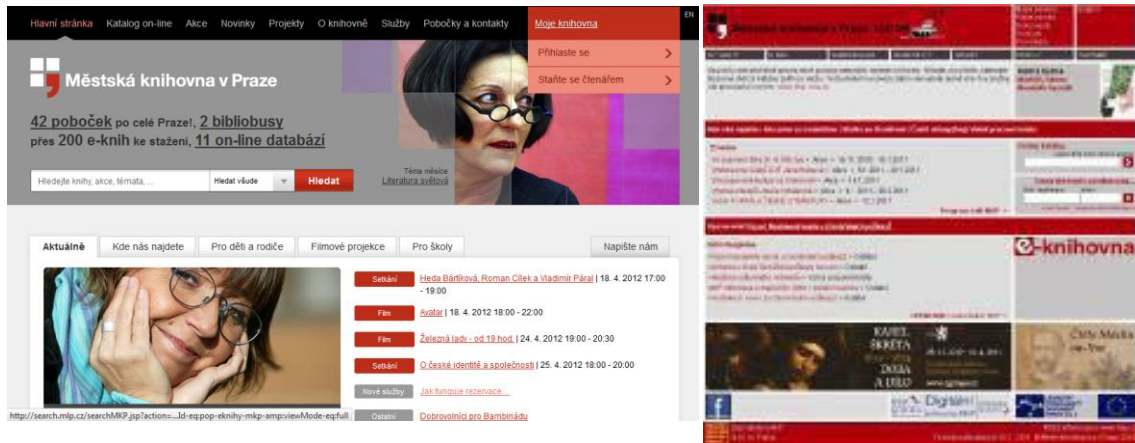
Hlavní stránka Katalog on-line Akce Novinky Projekty O knihovně Služby Pobočky a kontakty

Moje knihovna

EN

Přihlaste se

Staňte se čtenářem

Městská knihovna v Praze

42 poboček po celé Praze!, 2 bibliobusy přes 200 e-knih ke stažení, 11 on-line databází

Hledejte knihy, akce, témata, ...

Hledat všude

Hledat

Téma měsíce
Literatura světová

Aktuálně

Kde nás najdete

Pro děti a rodiče

Filmové projekce

Pro školy

Napište nám

Setkání | Heda Bártíková, Roman Cílek a Vladimír Páral | 18. 4. 2012 17:00 - 19:00

Film | Avatar | 18. 4. 2012 18:00 - 22:00

Film | Železná lady - od 19 hod. | 24. 4. 2012 19:00 - 20:30

Setkání | O české identitě a společnosti | 25. 4. 2012 18:00 - 20:00

Nové služby | Jak funguje rezervace...

Ostatní | Dobrovolníci pro Bambiriádu

http://search.mlp.cz/searchMKP.jsp?action=...ld-eq:pop-eknihy-mkp-amp:viewMode-eq:full

Městská knihovna v Praze

e-knihovna

KAREL ŠKRÉTA

DOBA A DÍLO

Digitální

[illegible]